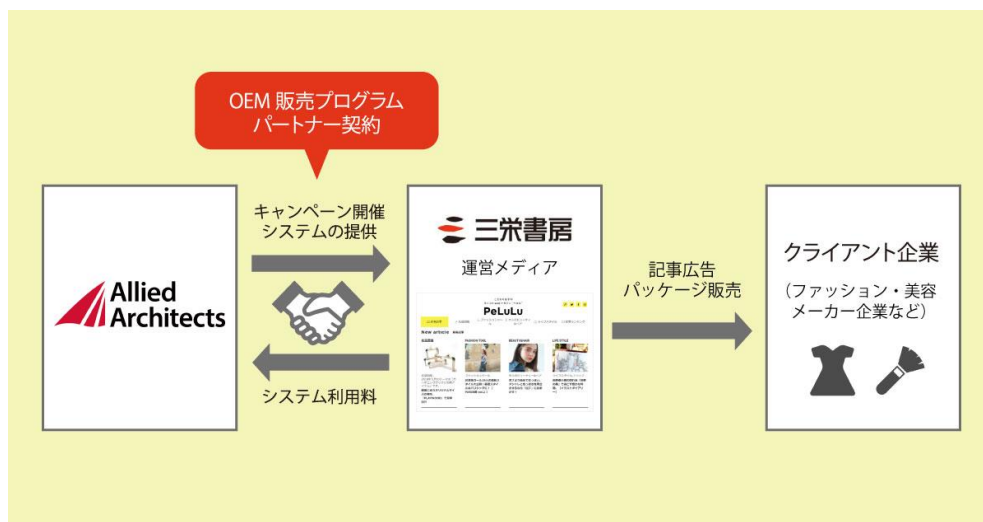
OEM 販売プログラム
パートナー契約

Allied Architects

キャンペーン開催
システムの提供

システム利用料

三栄書房
運営メディア

PeLuLu

New article

FASHION

BEAUTY

LIFE STYLE

記事広告
パッケージ販売

クライアント企業
（ファッション・美容
メーカー企業など）